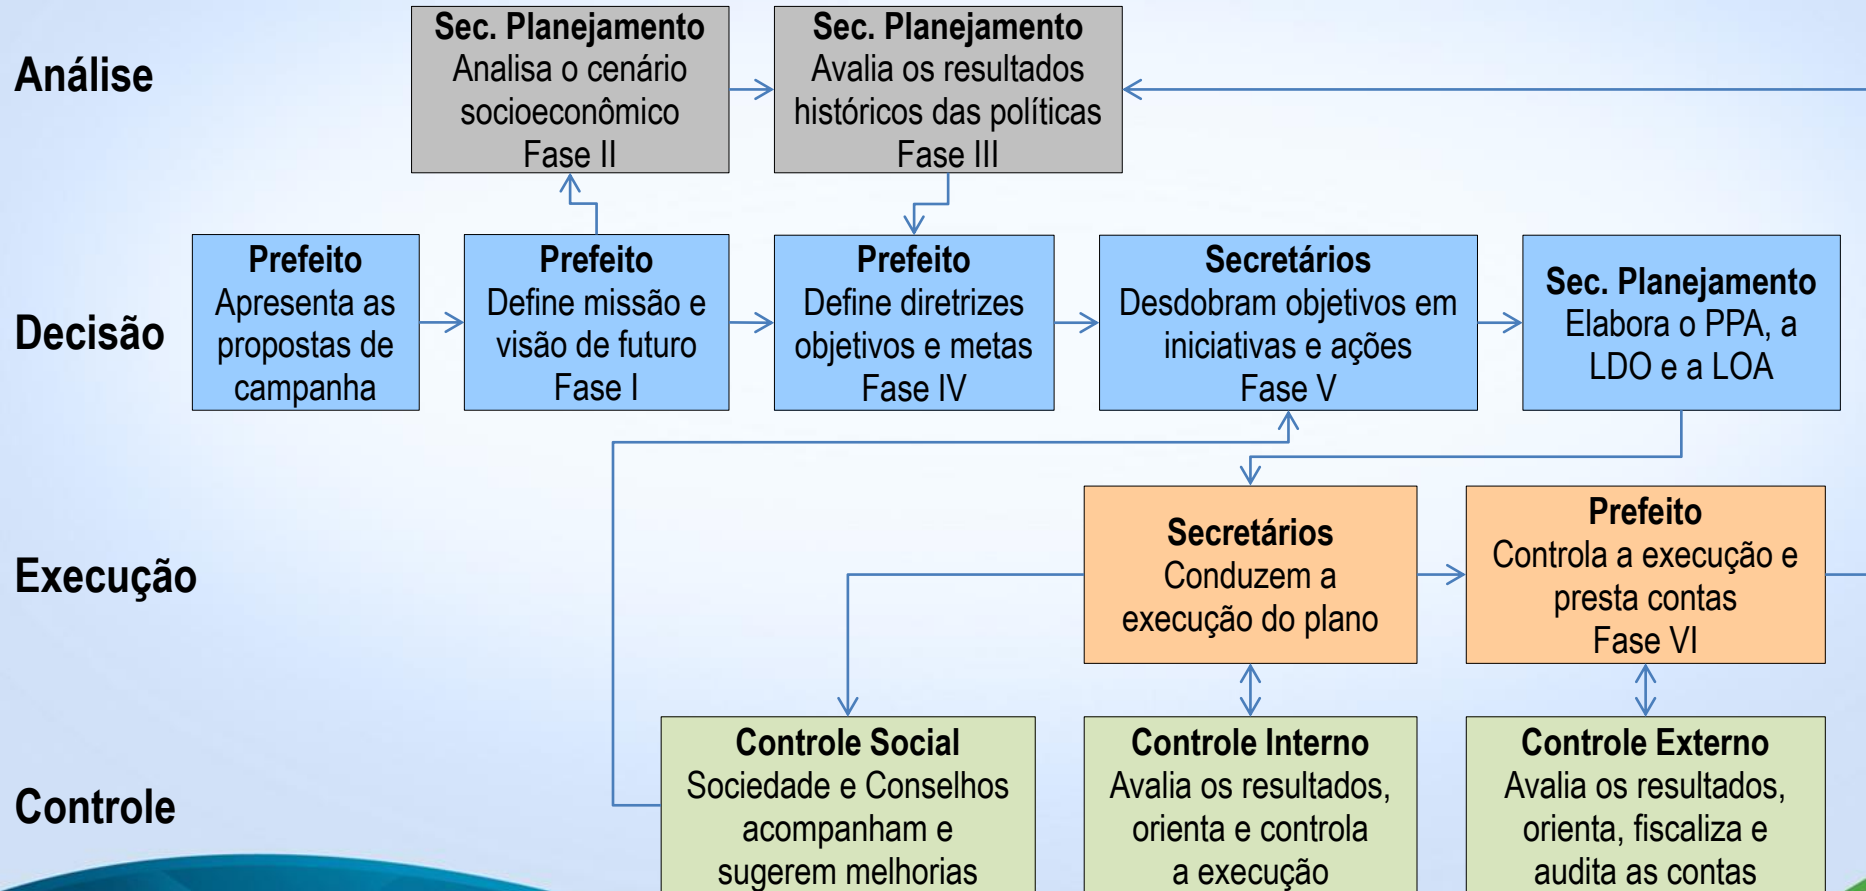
Análise

Sec. Planejamento
Analisa o cenário socioeconômico
Fase II

Sec. Planejamento
Avalia os resultados históricos das políticas
Fase III

Decisão

Prefeito
Apresenta as propostas de campanha

Prefeito
Define missão e visão de futuro
Fase I

Prefeito
Define diretrizes objetivos e metas
Fase IV

Secretários
Desdobram objetivos em iniciativas e ações
Fase V

Sec. Planejamento
Elabora o PPA, a LDO e a LOA

Execução

Secretários
Conduzem a execução do plano

Prefeito
Controla a execução e presta contas
Fase VI

Controle

Controle Social
Sociedade e Conselhos acompanham e sugerem melhorias

Controle Interno
Avalia os resultados, orienta e controla a execução

Controle Externo
Avalia os resultados, orienta, fiscaliza e audita as contas